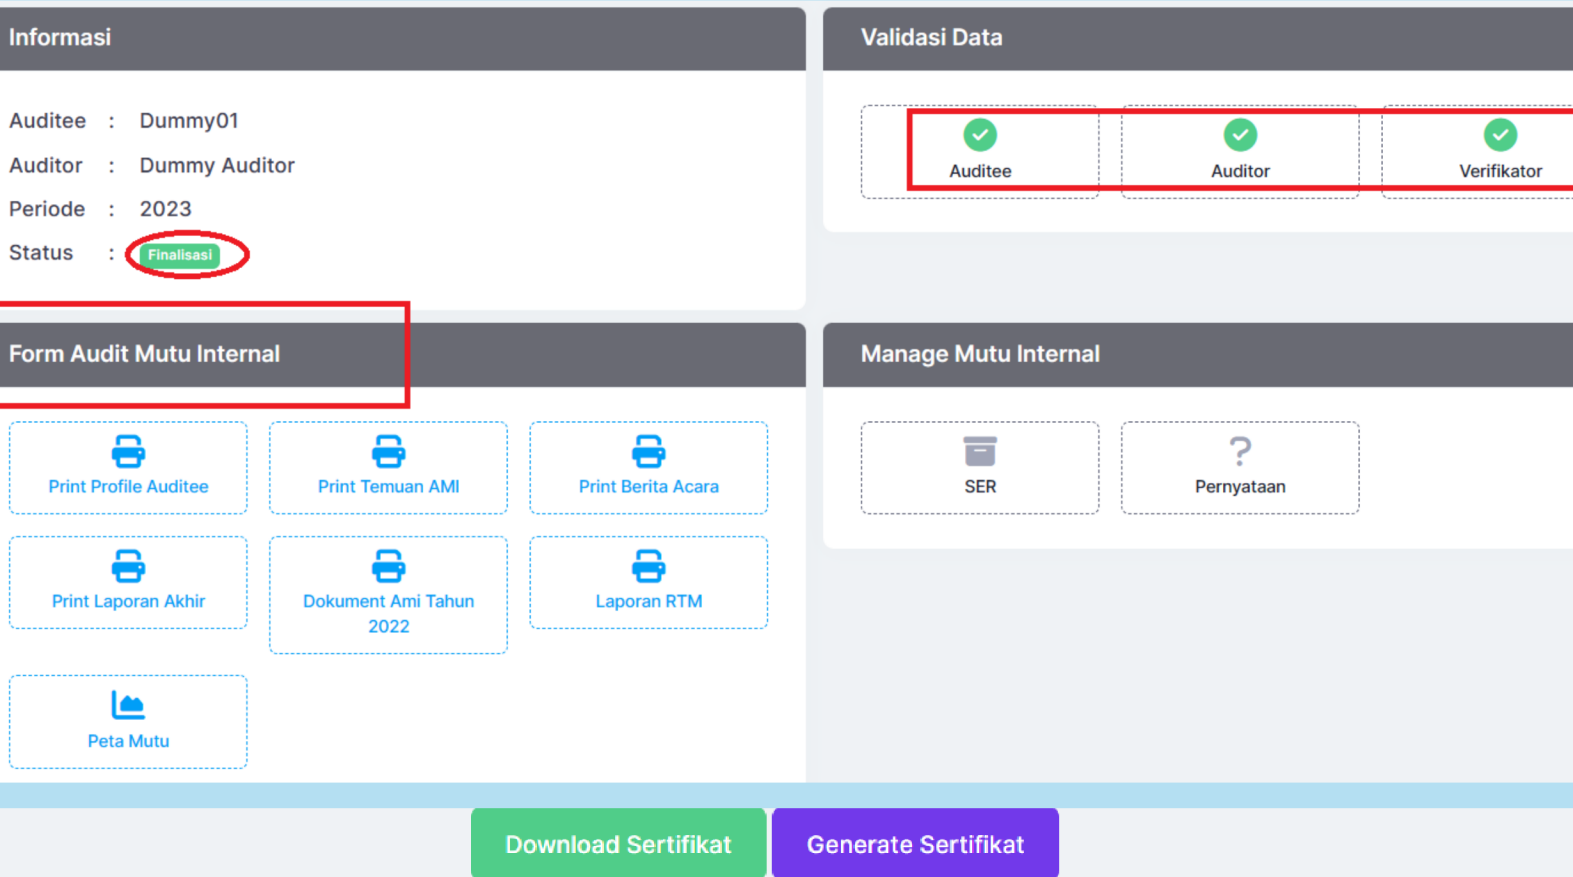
Informasi

Auditee : Dummy01
Auditor : Dummy Auditor
Periode : 2023
Status : Finalisasi

Validasi Data

Auditee
Auditor
Verifikator

Form Audit Mutu Internal

Print Profile Auditee
Print Temuan AMI
Print Berita Acara
Print Laporan Akhir
Dokument Ami Tahun 2022
Laporan RTM
Peta Mutu

Manage Mutu Internal

SER
Pernyataan

Download Sertifikat
Generate Sertifikat